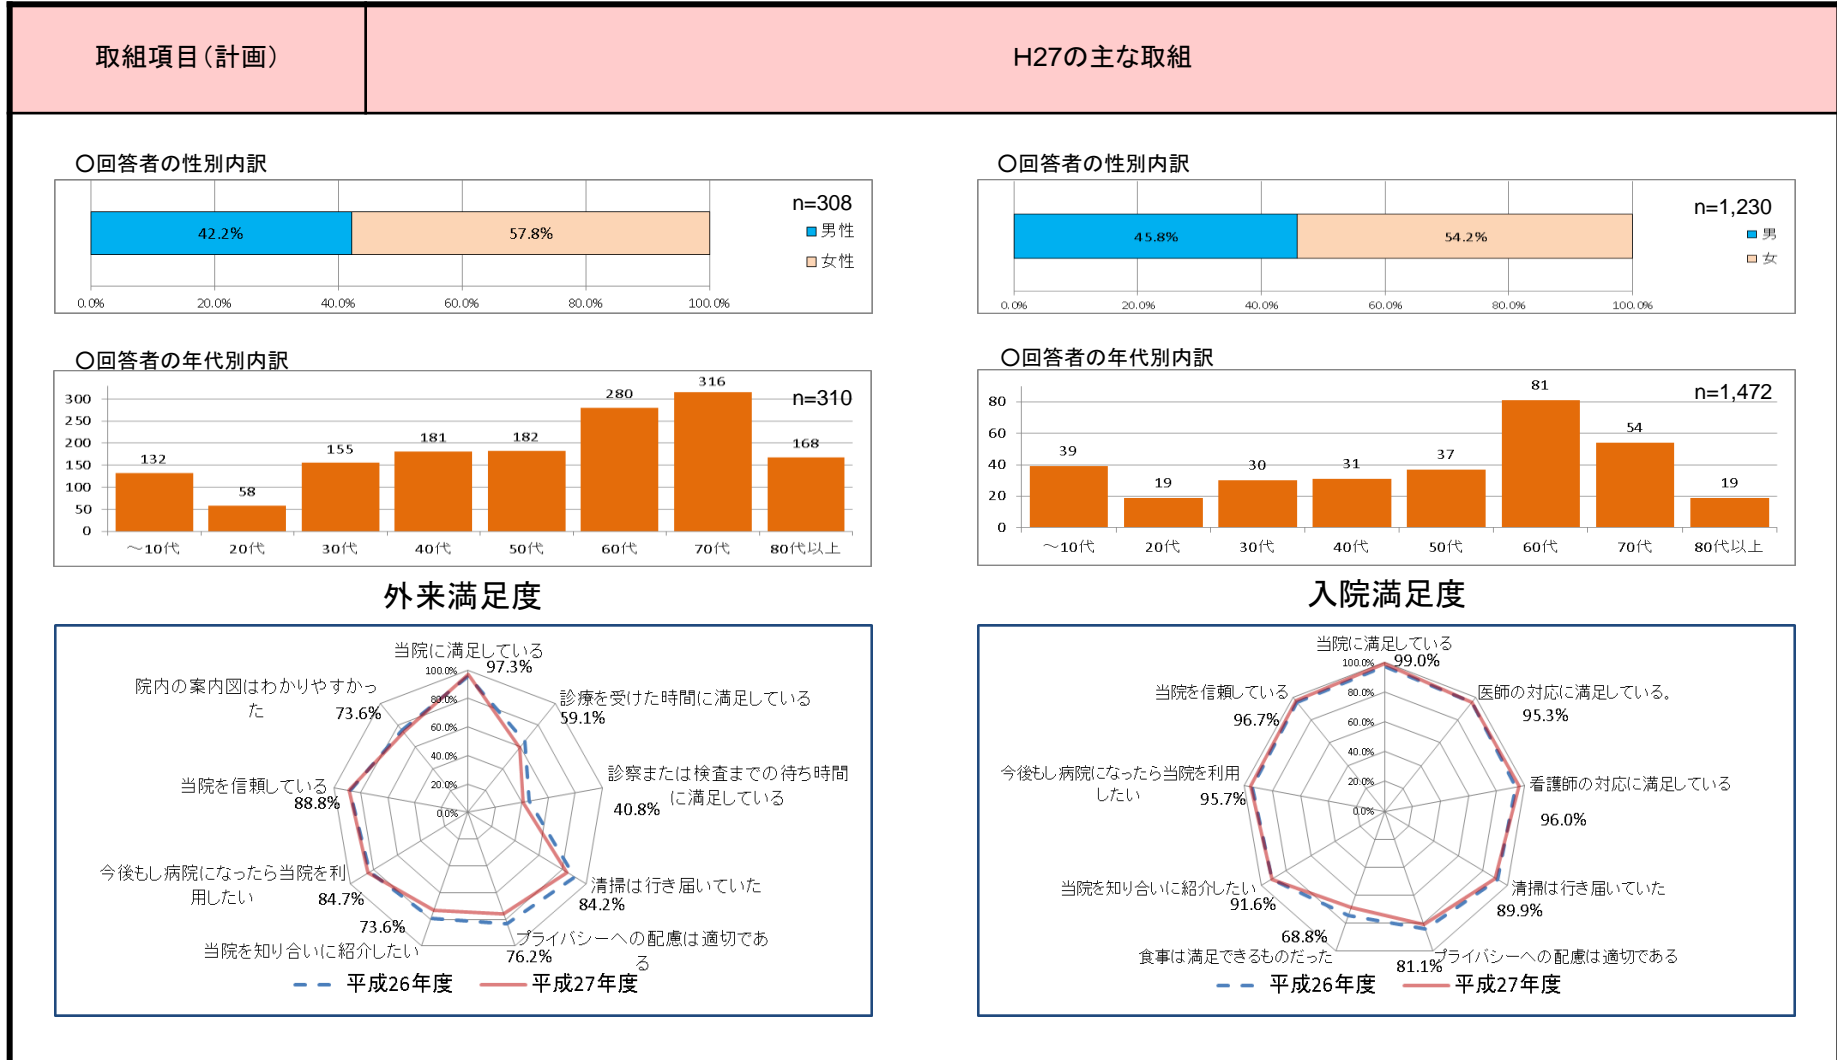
| 取組項目（計画） | H27の主な取組 |
|---|---|

○回答者の性別内訳

n=308

42.2%

57.8%

男性

女性

0.0% 20.0% 40.0% 60.0% 80.0% 100.0%

○回答者の年代別内訳

n=310

300 250 200 150 100 50 0

| ～10代 | 20代 | 30代 | 40代 | 50代 | 60代 | 70代 | 80代以上 |
|---|---|---|---|---|---|---|---|
| 132 | 58 | 155 | 181 | 182 | 280 | 316 | 168 |

外来満足度

当院に満足している 97.3%

診療を受けた時間に満足している 59.1%

診察または検査までの待ち時間に満足している 40.8%

清掃は行き届いていた 84.2%

プライバシーへの配慮は適切である 76.2%

当院を知り合いに紹介したい 73.6%

今後もし病院になったら当院を利用したい 84.7%

当院を信頼している 88.8%

院内の案内図はわかりやすかった 73.6%

100.0% 80.0% 60.0% 40.0% 20.0% 0.0%

平成26年度 平成27年度

○回答者の性別内訳

n=1,230

45.8%

54.2%

男

女

0.0% 20.0% 40.0% 60.0% 80.0% 100.0%

○回答者の年代別内訳

n=1,472

80 60 40 20 0

| ～10代 | 20代 | 30代 | 40代 | 50代 | 60代 | 70代 | 80代以上 |
|---|---|---|---|---|---|---|---|
| 39 | 19 | 30 | 31 | 37 | 81 | 54 | 19 |

入院満足度

当院に満足している 99.0%

医師の対応に満足している。 95.3%

看護師の対応に満足している 96.0%

清掃は行き届いていた 89.9%

プライバシーへの配慮は適切である 81.1%

食事は満足できるものだった 68.8%

当院を知り合いに紹介したい 91.6%

今後もし病院になったら当院を利用したい 95.7%

当院を信頼している 96.7%

100.0% 80.0% 60.0% 40.0% 20.0% 0.0%

平成26年度 平成27年度